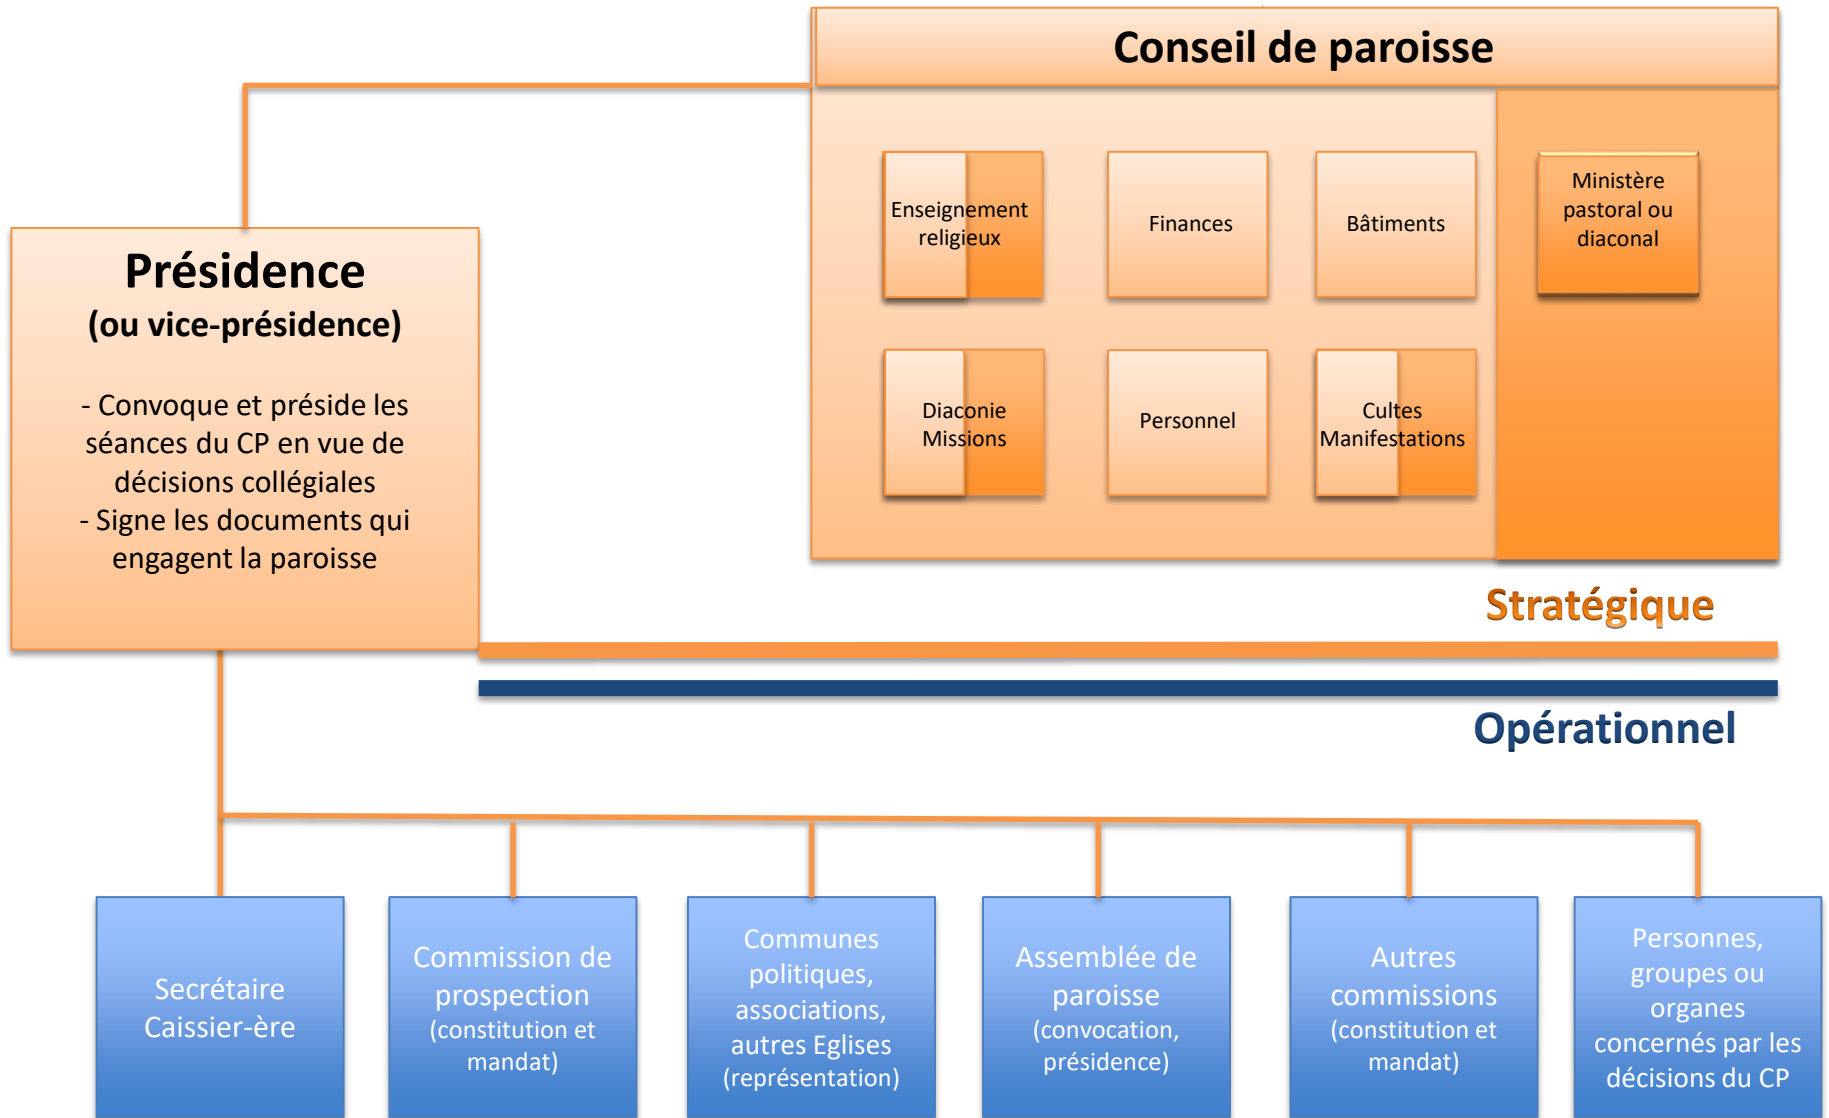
Conseil de paroisse

Enseignement religieux

Finances

Bâtiments

Ministère pastoral ou diaconal

Diaconie Missions

Personnel

Cultes Manifestations

Présidence
(ou vice-présidence)

- Convoque et préside les séances du CP en vue de décisions collégiales
- Signe les documents qui engagent la paroisse

Stratégique

Opérationnel

Secrétaire Caissier-ère

Commission de prospection (constitution et mandat)

Communes politiques, associations, autres Eglises (représentation)

Assemblée de paroisse (convocation, présidence)

Autres commissions (constitution et mandat)

Personnes, groupes ou organes concernés par les décisions du CP